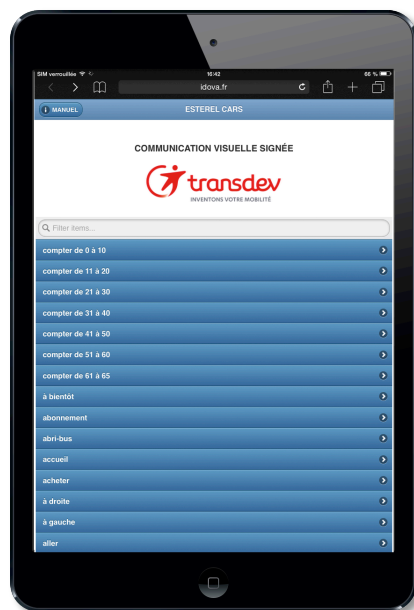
SIM verrouillée 16:42 66 %

idova.fr

MANUEL

ESTEREL CARS

COMMUNICATION VISUELLE SIGNÉE

transdev

INVENTONS VOTRE MOBILITÉ

Filter items...

compter de 0 à 10

compter de 11 à 20

compter de 21 à 30

compter de 31 à 40

compter de 41 à 50

compter de 51 à 60

compter de 61 à 65

à bientôt

abonnement

abri-bus

accueil

acheter

à droite

à gauche

aller